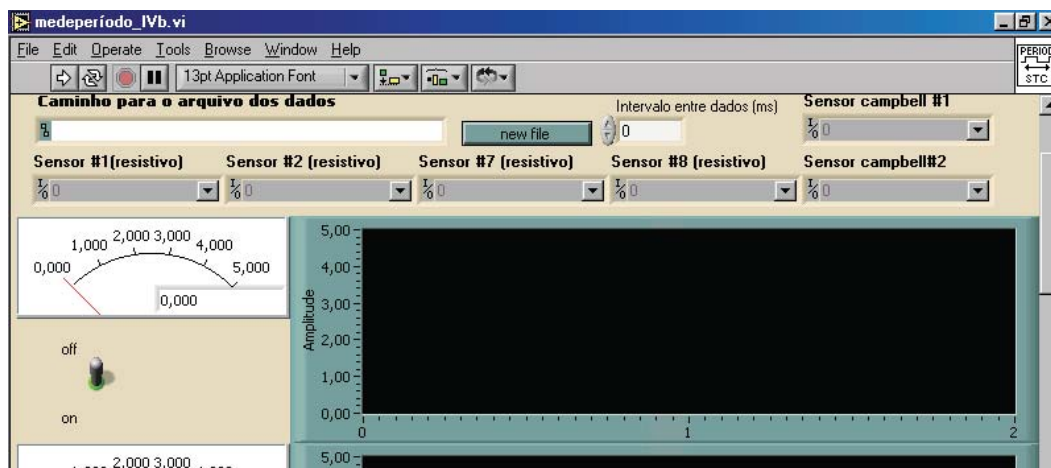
medeperíodo_IVb.vi

File Edit Operate Tools Browse Window Help

13pt Application Font

PERIOD STC

Caminho para o arquivo dos dados

new file

Intervalo entre dados (ms)

0

Sensor campbell #1

0

Sensor #1(resistivo)

0

Sensor #2 (resistivo)

0

Sensor #7 (resistivo)

0

Sensor #8 (resistivo)

0

Sensor campbell#2

0

0,000 1,000 2,000 3,000 4,000 5,000

0,000

off

on

5,00
4,00
3,00
2,00
1,00
0,00

Amplitude

0 1 2

2,000 3,000

5,00